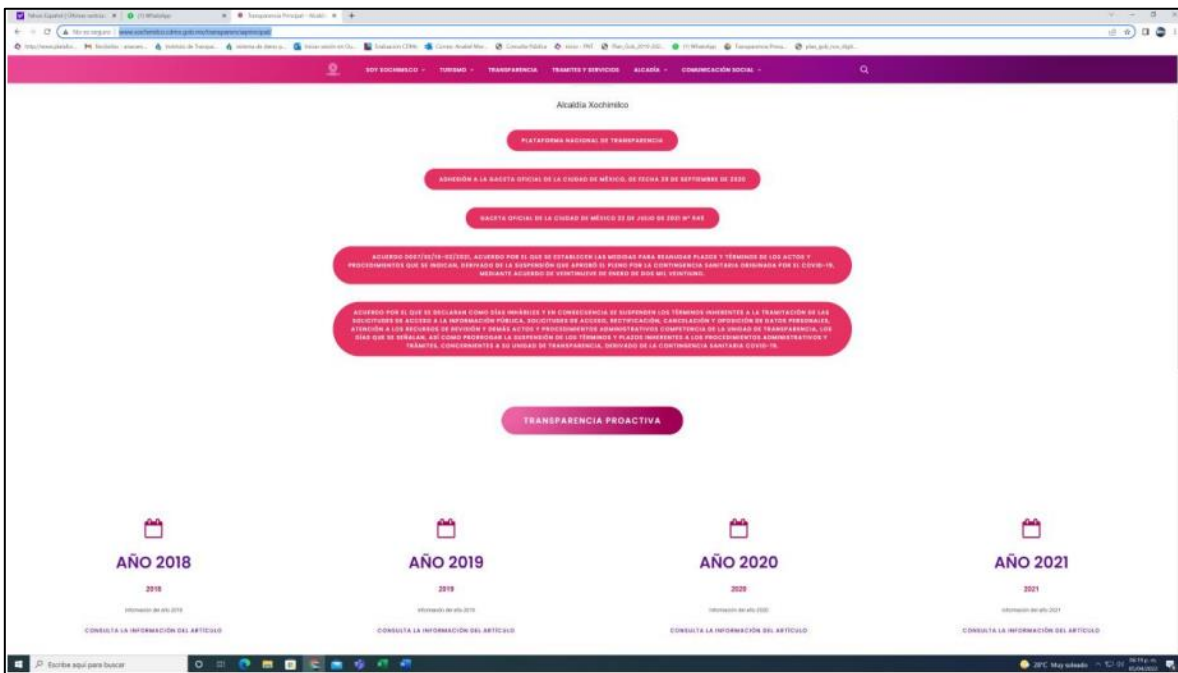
SOY XOCHIMILCO · TURISMO · TRANSPARENCIA · TRAMITES Y SERVICIOS · ALCALDÍA · COMUNICACIÓN SOCIAL

Alcaldía Xochimilco

PLATAFORMA NACIONAL DE TRANSPARENCIA

ADHESIÓN A LA GACETA OFICIAL DE LA CIUDAD DE MÉXICO, DE FECHA 28 DE SEPTIEMBRE DE 2020

GACETA OFICIAL DE LA CIUDAD DE MÉXICO 22 DE JULIO DE 2021 Nº 645

ACUERDO 0007/SE/29-01/2021, ACUERDO POR EL QUE SE ESTABLECEN LAS MEDIDAS PARA REANUDAR PLAZOS Y TÉRMINOS DE LOS ACTOS Y PROCEDIMIENTOS QUE SE INDICAN, DERIVADO DE LA SUSPENSIÓN QUE APROBÓ EL PLENO POR LA CONTINGENCIA SANITARIA ORIGINADA POR EL COVID-19, MEDIANTE ACUERDO DE VEINTINUEVE DE ENERO DE DOS MIL VEINTIUNO.

ACUERDO POR EL QUE SE DECLARAN COMO DÍAS INHÁBILES Y EN CONSECUENCIA SE SUSPENDEN LOS TÉRMINOS INHERENTES A LA TRAMITACIÓN DE LAS SOLICITUDES DE ACCESO A LA INFORMACIÓN PÚBLICA, SOLICITUDES DE ACCESO, RECTIFICACIÓN, CANCELACIÓN Y OPOSICIÓN DE DATOS PERSONALES, ATENCIÓN A LOS RECURSOS DE REVISIÓN Y DEMÁS ACTOS Y PROCEDIMIENTOS ADMINISTRATIVOS COMPETENCIA DE LA UNIDAD DE TRANSPARENCIA, LOS DÍAS QUE SE SEÑALAN, ASÍ COMO PRORROGAR LA SUSPENSIÓN DE LOS TÉRMINOS Y PLAZOS INHERENTES A LOS PROCEDIMIENTOS ADMINISTRATIVOS Y TRÁMITES, CONCERNIENTES A SU UNIDAD DE TRANSPARENCIA, DERIVADO DE LA CONTINGENCIA SANITARIA COVID-19.

TRANSPARENCIA PROACTIVA

AÑO 2018
2018
Información del año 2018
CONSULTA LA INFORMACIÓN DEL ARTÍCULO

AÑO 2019
2019
Información del año 2019
CONSULTA LA INFORMACIÓN DEL ARTÍCULO

AÑO 2020
2020
Información del año 2020
CONSULTA LA INFORMACIÓN DEL ARTÍCULO

AÑO 2021
2021
Información del año 2021
CONSULTA LA INFORMACIÓN DEL ARTÍCULO

Escribe aquí para buscar
20°C Muy soleado